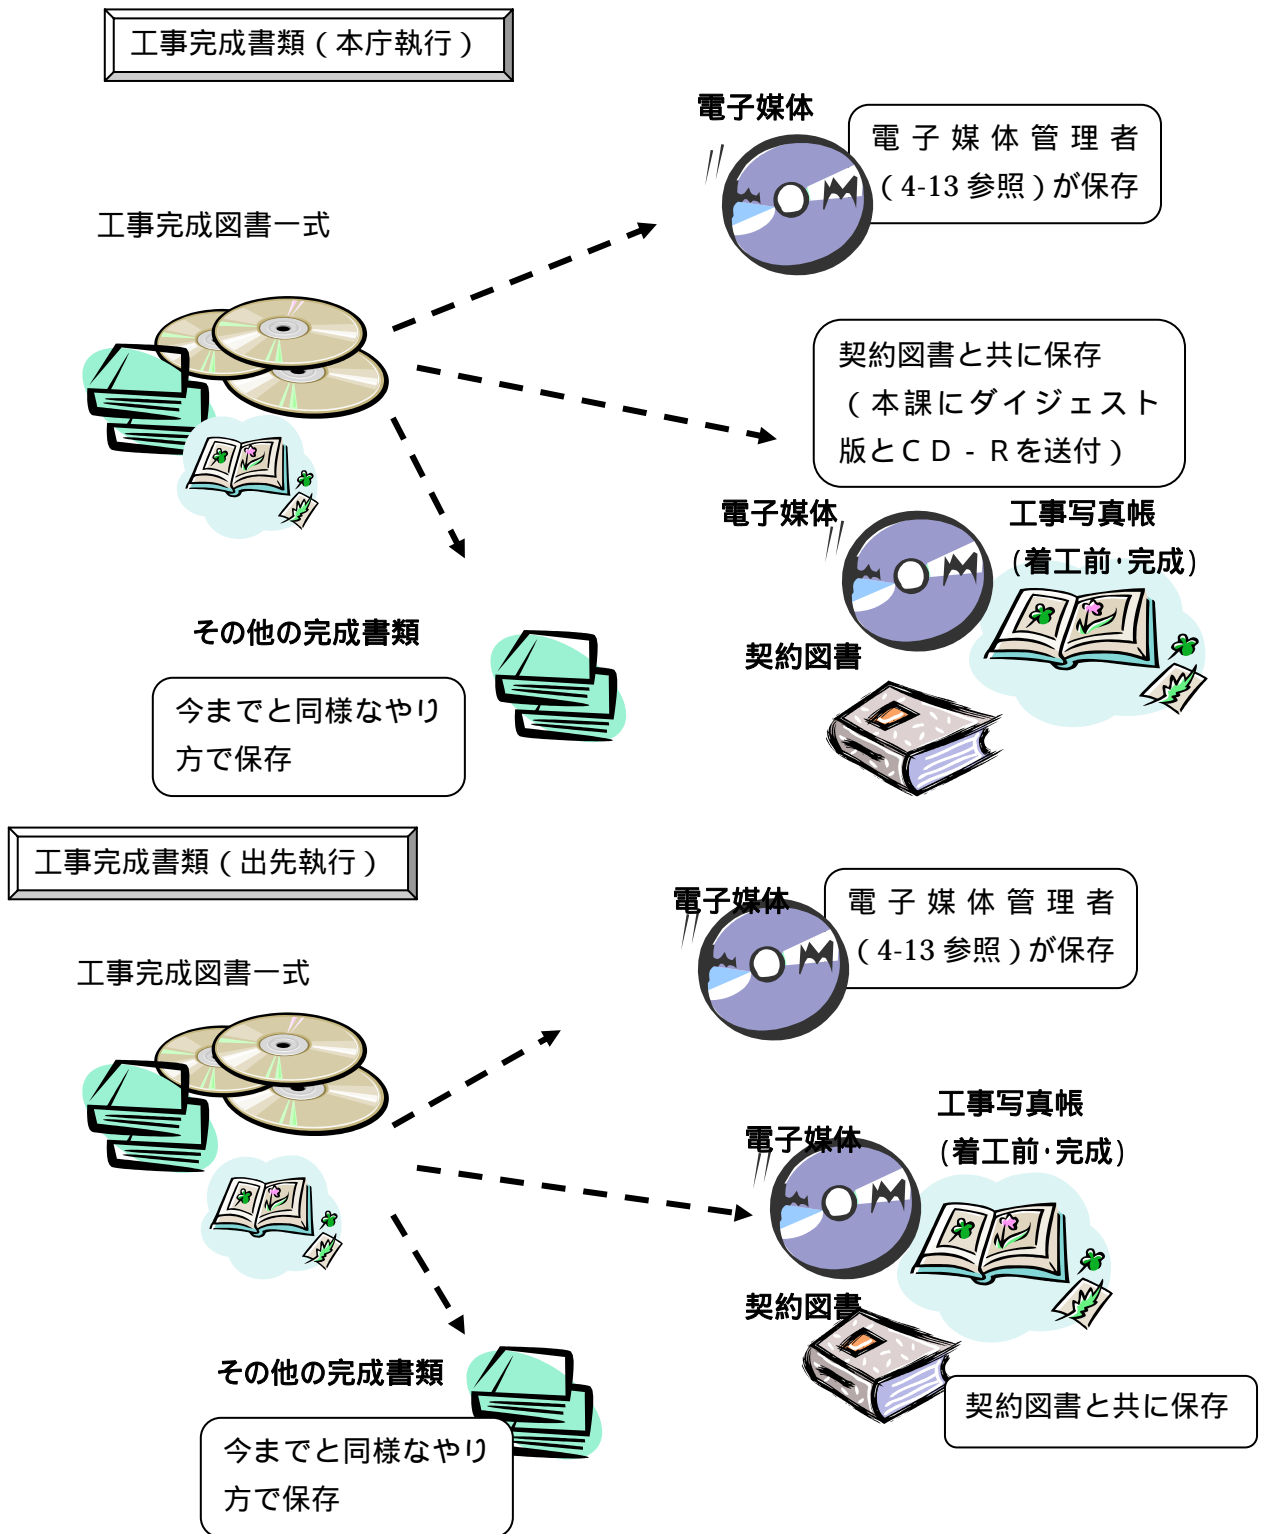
工事完成書類（本庁執行）

工事完成図書一式

電子媒体

電子媒体管理者（4-13参照）が保存

契約図書と共に保存（本課にダイジェスト版とCD-Rを送付）

電子媒体

工事写真帳（着工前·完成）

契約図書

その他の完成書類

今までと同様なやり方で保存

工事完成書類（出先執行）

工事完成図書一式

電子媒体

電子媒体管理者（4-13参照）が保存

工事写真帳（着工前·完成）

電子媒体

契約図書

契約図書と共に保存

その他の完成書類

今までと同様なやり方で保存